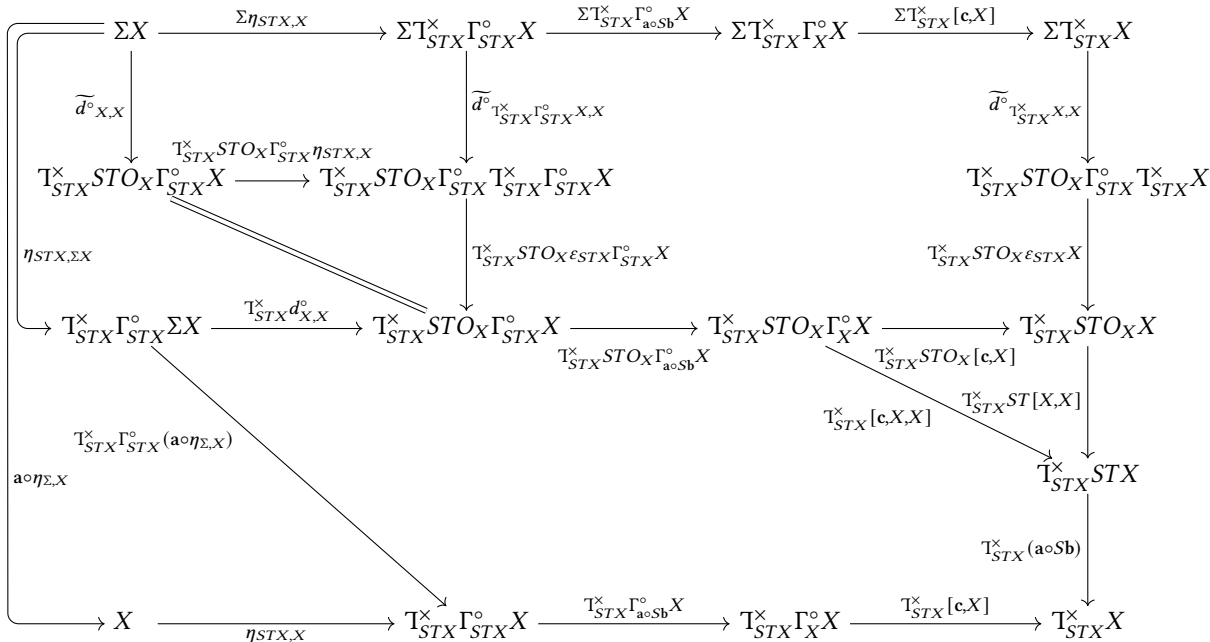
$\Sigma X$ $\xrightarrow{\Sigma\eta_{STX,X}}$ $\Sigma \Upsilon^{\times}_{STX}\Gamma^{\circ}_{STX}X$ $\xrightarrow{\Sigma \Upsilon^{\times}_{STX}\Gamma^{\circ}_{\mathbf{a}\circ S\mathbf{b}}X}$ $\Sigma \Upsilon^{\times}_{STX}\Gamma^{\circ}_{X}X$ $\xrightarrow{\Sigma \Upsilon^{\times}_{STX}[\mathbf{c},X]}$ $\Sigma \Upsilon^{\times}_{STX}X$

$\widetilde{d^{\circ}}_{X,X}$

$\widetilde{d^{\circ}}_{\Upsilon^{\times}_{STX}\Gamma^{\circ}_{STX}X,X}$

$\widetilde{d^{\circ}}_{\Upsilon^{\times}_{STX}X,X}$

$\Upsilon^{\times}_{STX}STO_X\Gamma^{\circ}_{STX}\eta_{STX,X}$

$\Upsilon^{\times}_{STX}STO_X\Gamma^{\circ}_{STX}X$ $\longrightarrow$ $\Upsilon^{\times}_{STX}STO_X\Gamma^{\circ}_{STX}\Upsilon^{\times}_{STX}\Gamma^{\circ}_{STX}X$

$\Upsilon^{\times}_{STX}STO_X\Gamma^{\circ}_{STX}\Upsilon^{\times}_{STX}X$

$\eta_{STX,\Sigma X}$

$\Upsilon^{\times}_{STX}STO_X\varepsilon_{STX}\Gamma^{\circ}_{STX}X$

$\Upsilon^{\times}_{STX}STO_X\varepsilon_{STX}X$

$\Upsilon^{\times}_{STX}\Gamma^{\circ}_{STX}\Sigma X$ $\xrightarrow{\Upsilon^{\times}_{STX}d^{\circ}_{X,X}}$ $\Upsilon^{\times}_{STX}STO_X\Gamma^{\circ}_{STX}X$ $\longrightarrow$ $\Upsilon^{\times}_{STX}STO_X\Gamma^{\circ}_{X}X$ $\longrightarrow$ $\Upsilon^{\times}_{STX}STO_XX$

$\Upsilon^{\times}_{STX}STO_X\Gamma^{\circ}_{\mathbf{a}\circ S\mathbf{b}}X$

$\Upsilon^{\times}_{STX}STO_X[\mathbf{c},X]$

$\Upsilon^{\times}_{STX}ST[X,X]$

$\Upsilon^{\times}_{STX}[\mathbf{c},X,X]$

$\Upsilon^{\times}_{STX}\Gamma^{\circ}_{STX}(\mathbf{a}\circ\eta_{\Sigma,X})$

$\mathbf{a}\circ\eta_{\Sigma,X}$

$\Upsilon^{\times}_{STX}STX$

$\Upsilon^{\times}_{STX}(\mathbf{a}\circ S\mathbf{b})$

$X$ $\xrightarrow[\eta_{STX,X}]{}$ $\Upsilon^{\times}_{STX}\Gamma^{\circ}_{STX}X$ $\xrightarrow{\Upsilon^{\times}_{STX}\Gamma^{\circ}_{\mathbf{a}\circ S\mathbf{b}}X}$ $\Upsilon^{\times}_{STX}\Gamma^{\circ}_{X}X$ $\xrightarrow{\Upsilon^{\times}_{STX}[\mathbf{c},X]}$ $\Upsilon^{\times}_{STX}X$